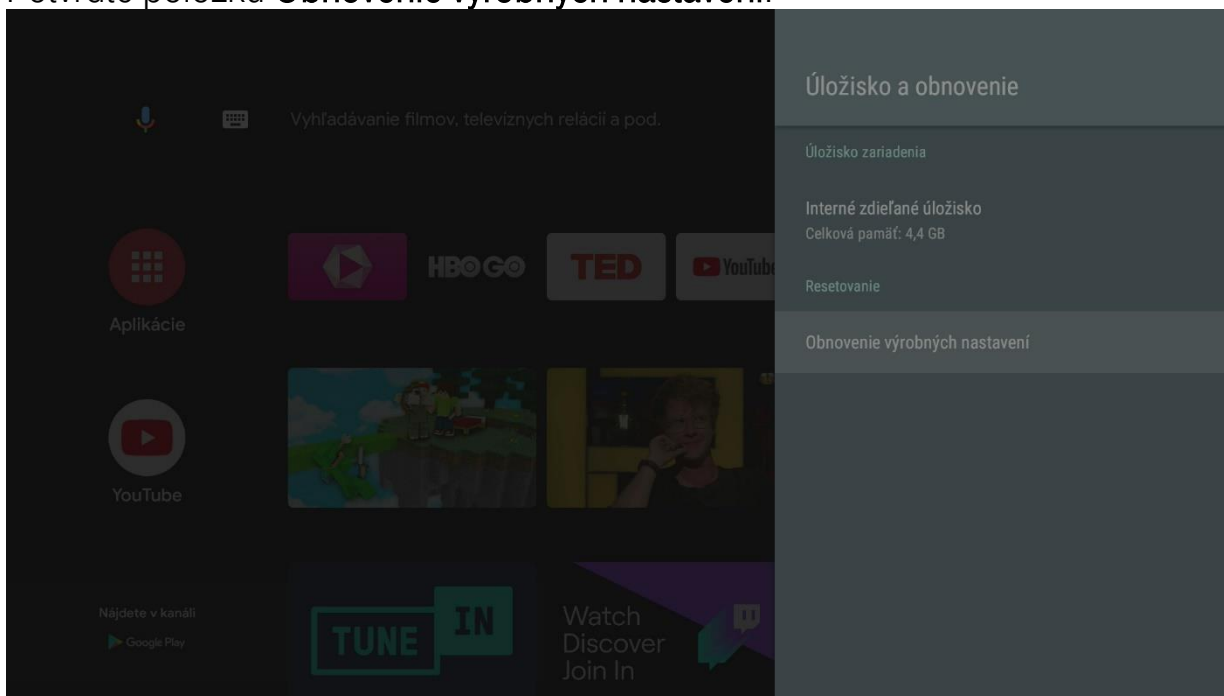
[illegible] položka Obnovenie výrobných nastavení.

Vyhľadávanie filmov, televíznych relácií a pod.

Aplikácie

HBO GO

TED

YouTube

YouTube

Nájdete v kanáli

Google Play

TUNE IN

Watch
Discover
Join In

Úložisko a obnovenie

Úložisko zariadenia

Interné zdieľané úložisko
Celková pamäť: 4,4 GB

Resetovanie

Obnovenie výrobných nastavení